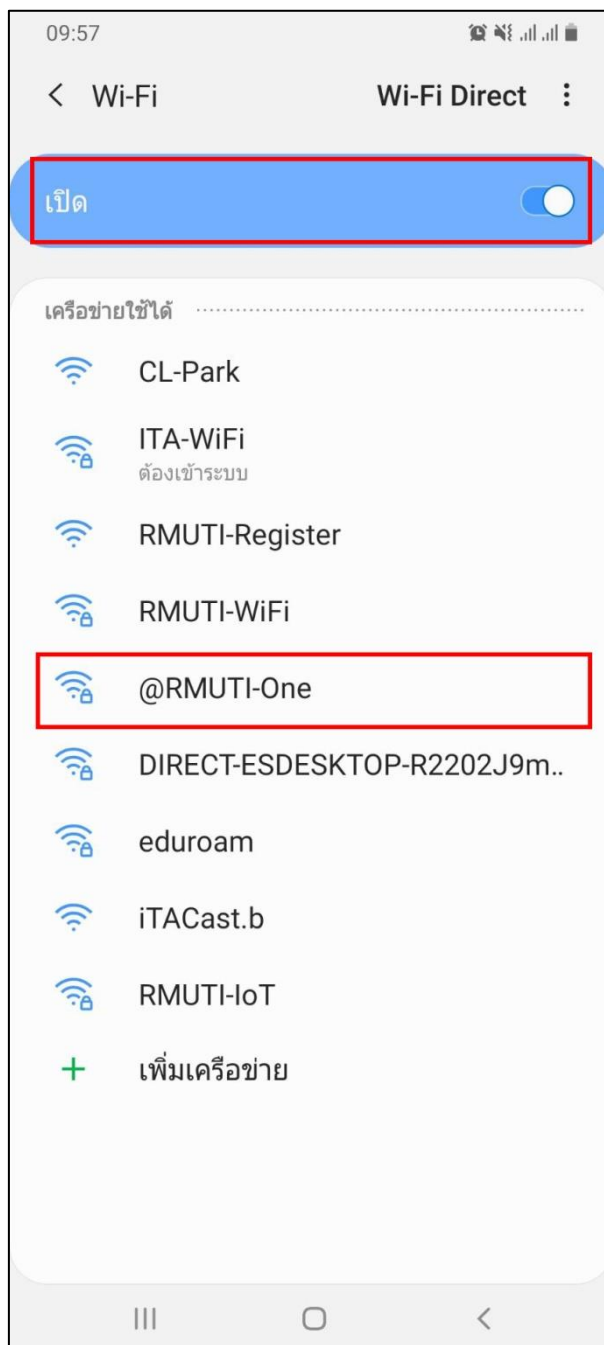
09:57

< Wi-Fi

Wi-Fi Direct ⋮

เปิด

เครือข่ายใช้ได้

CL-Park

ITA-WiFi
ต้องเข้าระบบ

RMUTI-Register

RMUTI-WiFi

@RMUTI-One

DIRECT-ESDESKTOP-R2202J9m..

eduroam

iTACast.b

RMUTI-IoT

+ เพิ่มเครือข่าย